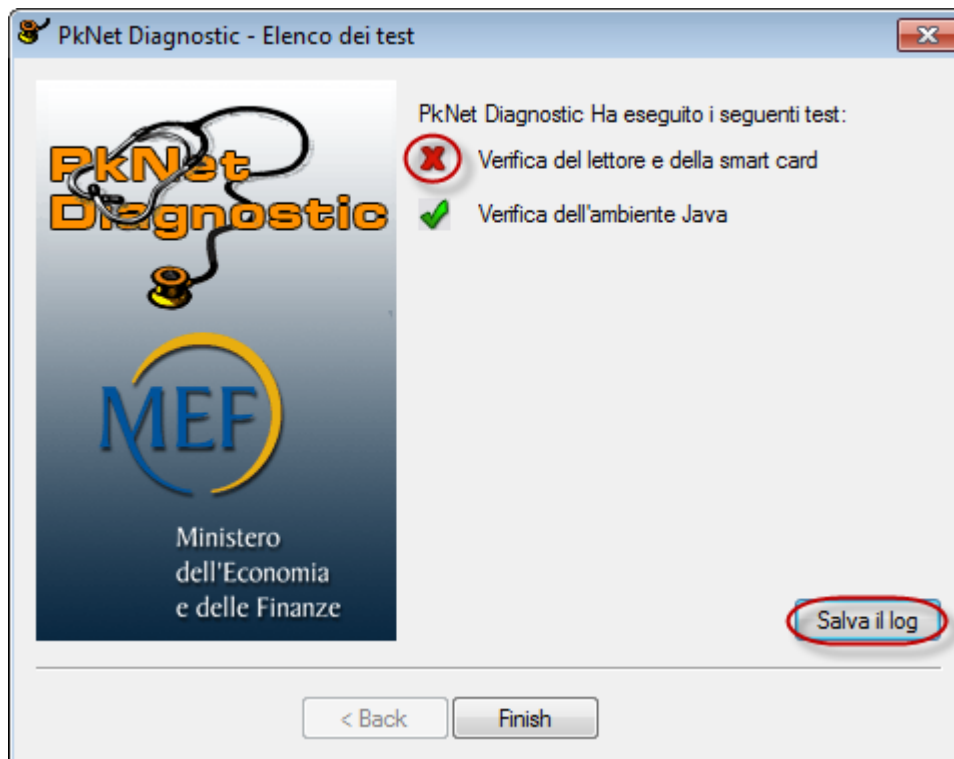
PkNet Diagnostic - Elenco dei test

PkNet Diagnostic

MEF

Ministero dell'Economia e delle Finanze

PkNet Diagnostic Ha eseguito i seguenti test:

Verifica del lettore e della smart card

Verifica dell'ambiente Java

Salva il log

< Back

Finish